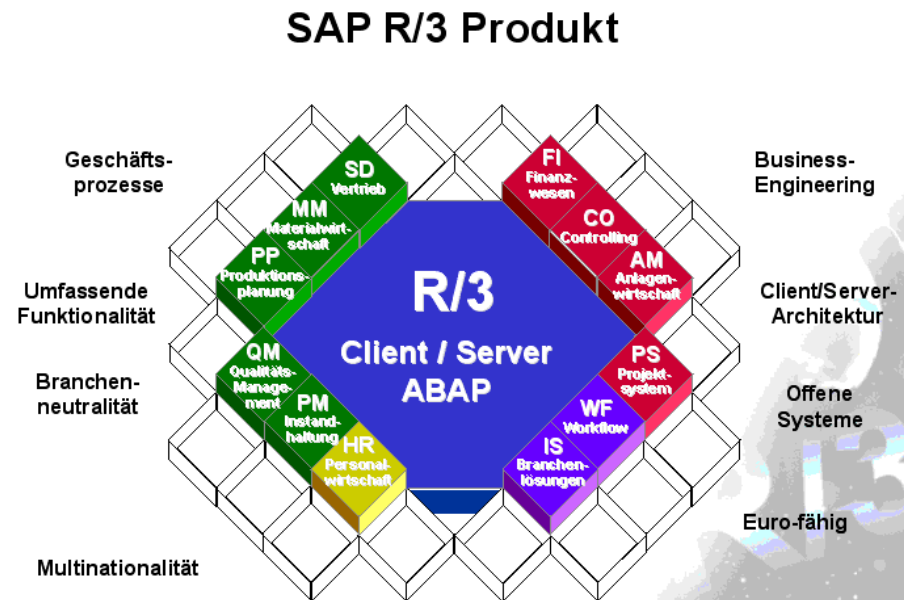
SAP R/3 Produkt

Geschäftsprozesse

Umfassende Funktionalität

Branchenneutralität

Multinationalität

Business-Engineering

Client/Server-Architektur

Offene Systeme

Euro-fähig

SD Vertrieb

MM Materialwirtschaft

PP Produktionsplanung

QM Qualitäts-Management

PM Instandhaltung

HR Personalwirtschaft

FI Finanzwesen

CO Controlling

AM Anlagenwirtschaft

PS Projektsystem

WF Workflow

IS Branchenlösungen

R/3

Client / Server

ABAP